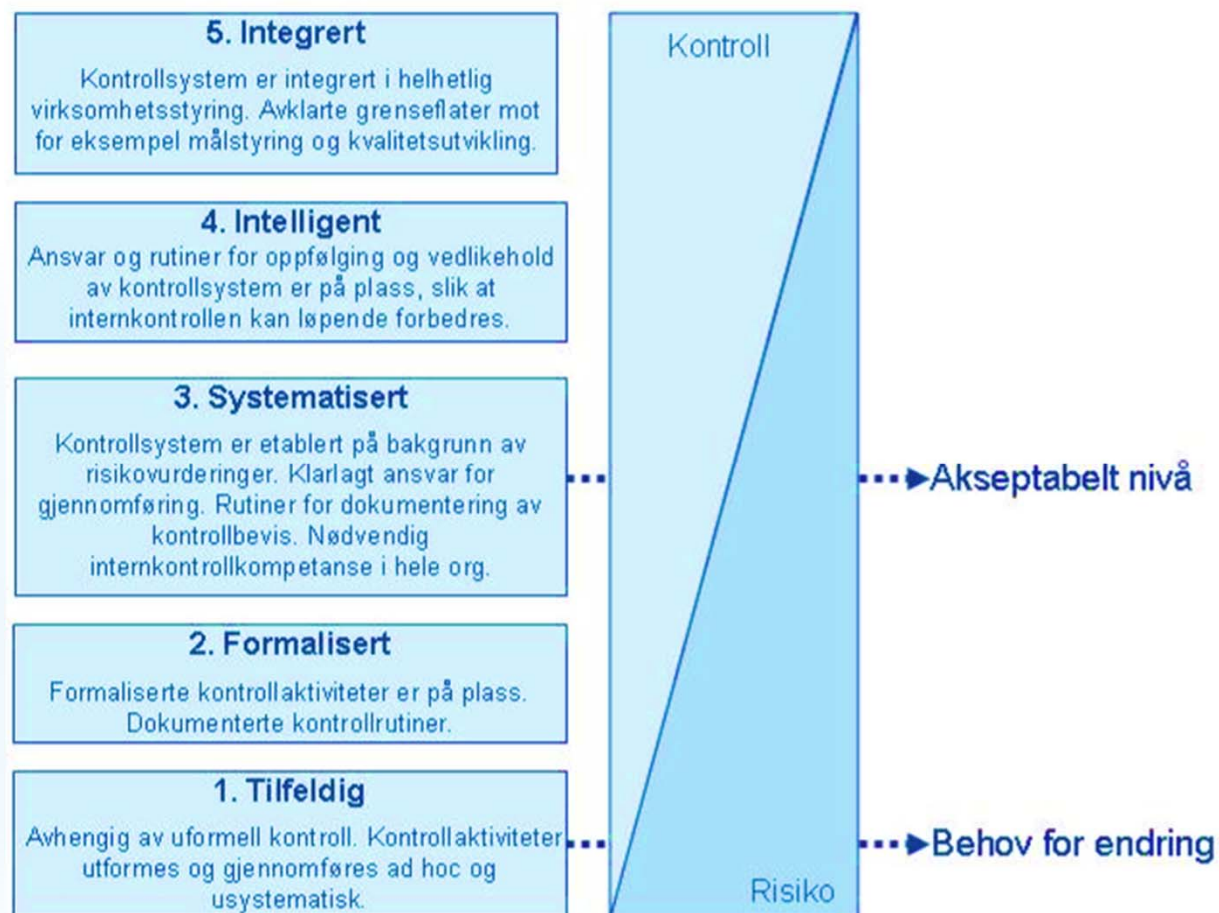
5. Integrert

Kontrollsystem er integrert i helhetlig virksomhetsstyring. Avklarte grenseflater mot for eksempel målstyring og kvalitetsutvikling.

4. Intelligent

Ansvar og rutiner for oppfølging og vedlikehold av kontrollsystem er på plass, slik at internkontrollen kan løpende forbedres.

3. Systematisert

Kontrollsystem er etablert på bakgrunn av risikovurderinger. Klarlagt ansvar for gjennomføring. Rutiner for dokumentering av kontrollbevis. Nødvendig internkontrollkompetanse i hele org.

2. Formalisert

Formaliserte kontrollaktiviteter er på plass. Dokumenterte kontrollrutiner.

1. Tilfeldig

Avhengig av uformell kontroll. Kontrollaktiviteter utformes og gjennomføres ad hoc og usystematisk.

Kontroll

Risiko

Akseptabelt nivå

Behov for endring